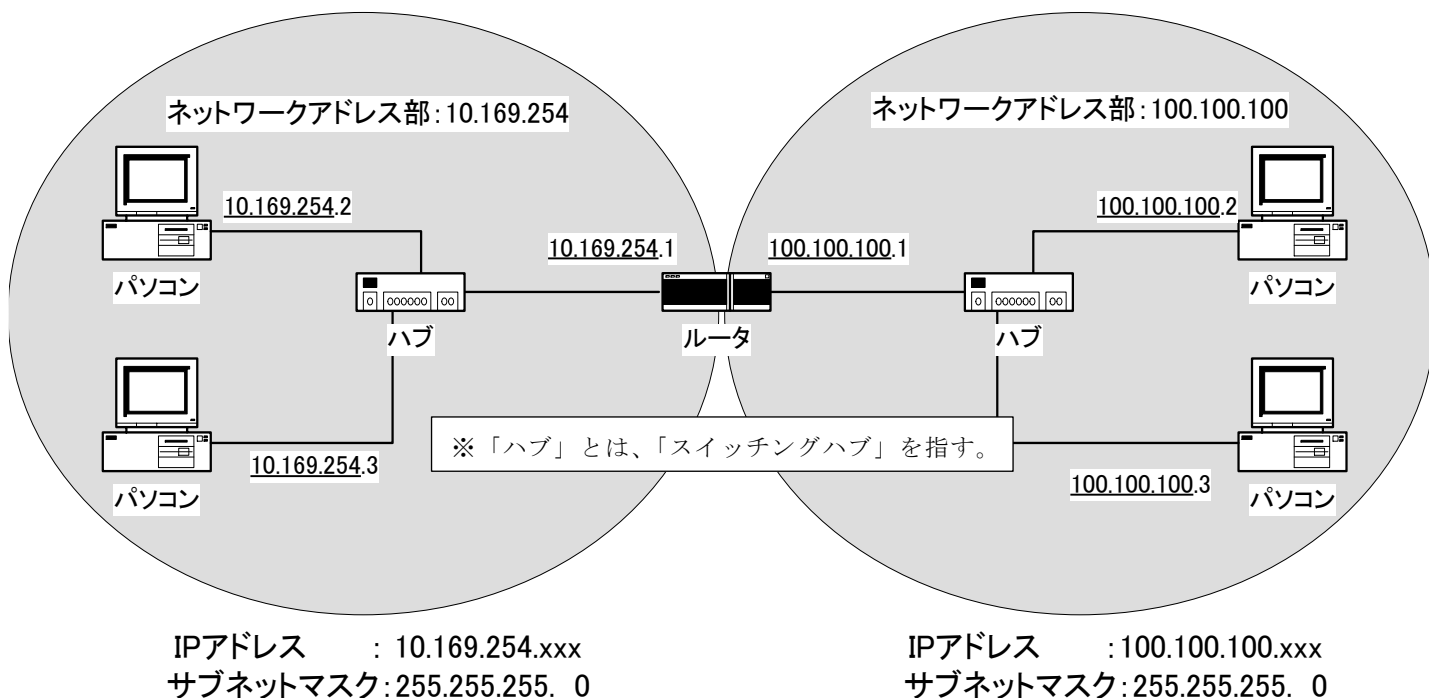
ネットワークアドレス部：10.169.254

ネットワークアドレス部：100.100.100

10.169.254.2

パソコン

10.169.254.1

100.100.100.1

100.100.100.2

パソコン

ハブ

ルータ

ハブ

パソコン

10.169.254.3

※「ハブ」とは、「スイッチングハブ」を指す。

100.100.100.3

パソコン

IPアドレス　　：10.169.254.xxx
サブネットマスク：255.255.255. 0

IPアドレス　　：100.100.100.xxx
サブネットマスク：255.255.255. 0